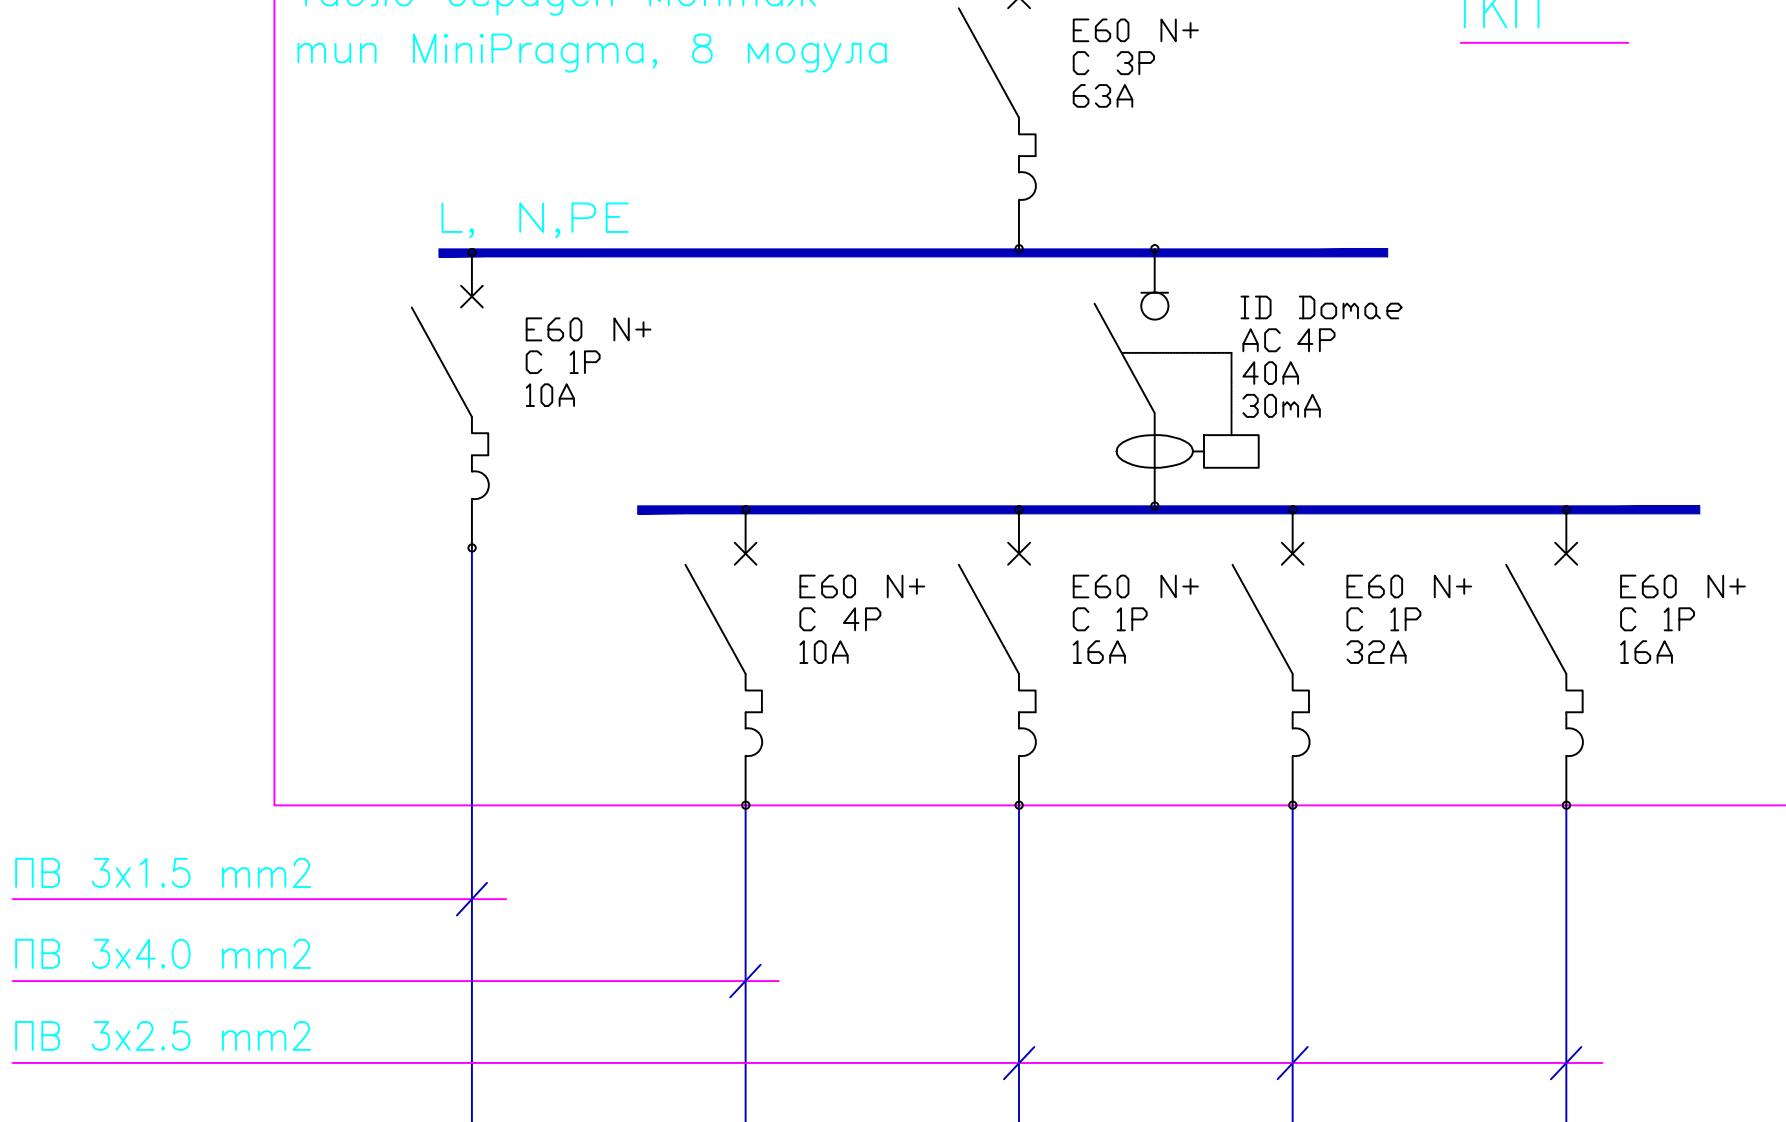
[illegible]

тип MiniPragma, 8 модула

E60 N+
C 3P
63A

ТКП

L, N,PE

E60 N+
C 1P
10A

ID Domae
AC 4P
40A
30mA

E60 N+
C 4P
10A

E60 N+
C 1P
16A

E60 N+
C 1P
32A

E60 N+
C 1P
16A

ПВ 3x1.5 mm2

ПВ 3x4.0 mm2

ПВ 3x2.5 mm2